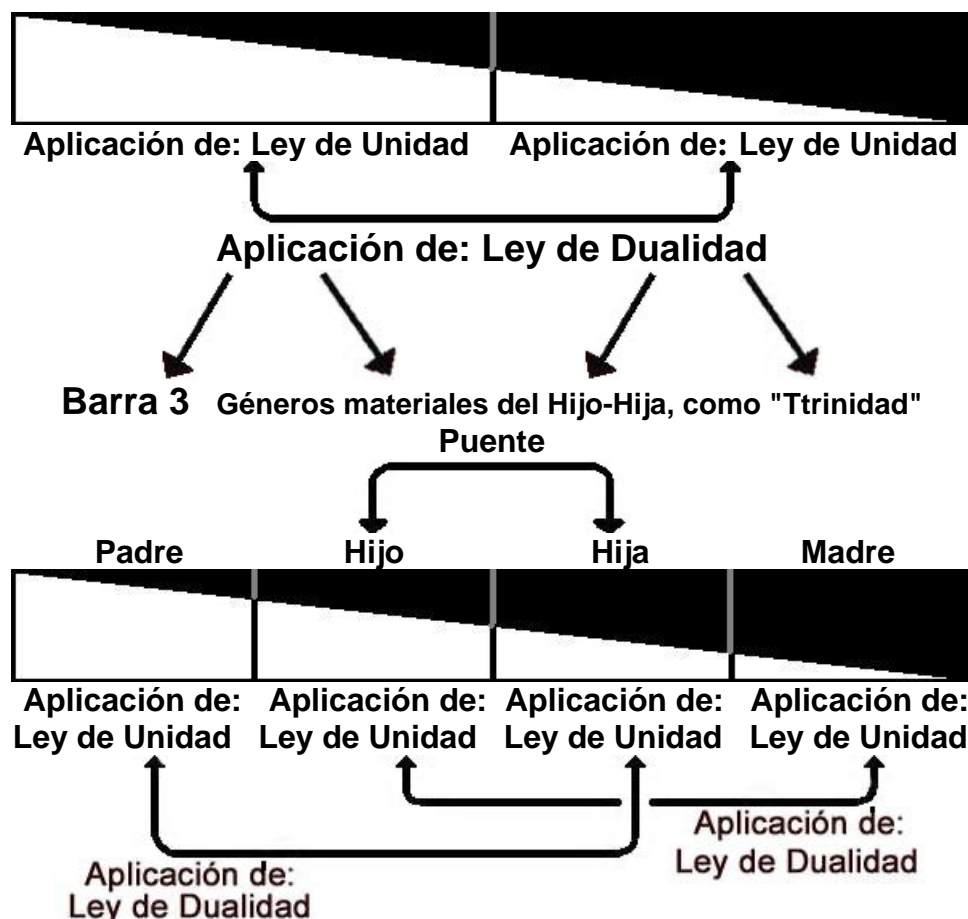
Aplicación de: Ley de Unidad Aplicación de: Ley de Unidad

Aplicación de: Ley de Dualidad

Barra 3 Géneros materiales del Hijo-Hija, como "Ttrinidad"

Puente

Padre Hijo Hija Madre

Aplicación de: Ley de Unidad

Aplicación de: Ley de Unidad

Aplicación de: Ley de Unidad

Aplicación de: Ley de Unidad

Aplicación de: Ley de Dualidad

Aplicación de: Ley de Dualidad